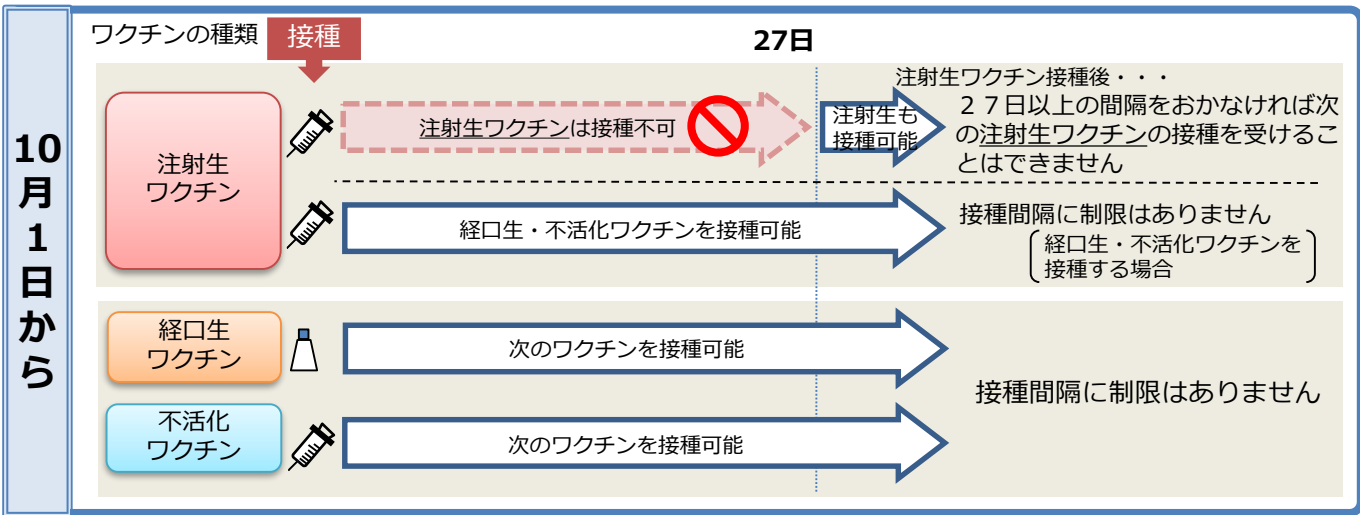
10月1日から

ワクチンの種類

接種

27日

注射生ワクチン

注射生ワクチンは接種不可

注射生も接種可能

注射生ワクチン接種後・・・
２７日以上の間隔をおかなければ次の注射生ワクチンの接種を受けることはできません

経口生・不活化ワクチンを接種可能

接種間隔に制限はありません
（経口生・不活化ワクチンを接種する場合）

経口生ワクチン

次のワクチンを接種可能

不活化ワクチン

次のワクチンを接種可能

接種間隔に制限はありません